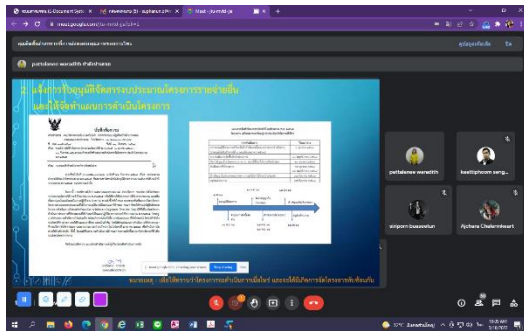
meet.google.com

pattalawe waradith

2. แจ้งการขออนุมัติจัดสรรงบประมาณโครงการรายจ่ายชั้น และให้จัดทำแผนการดำเนินโครงการ

บันทึกข้อความ

pattalawe waradith

kasitiphoom sang...

siriporn buasawan

Aychara Chalermkeart